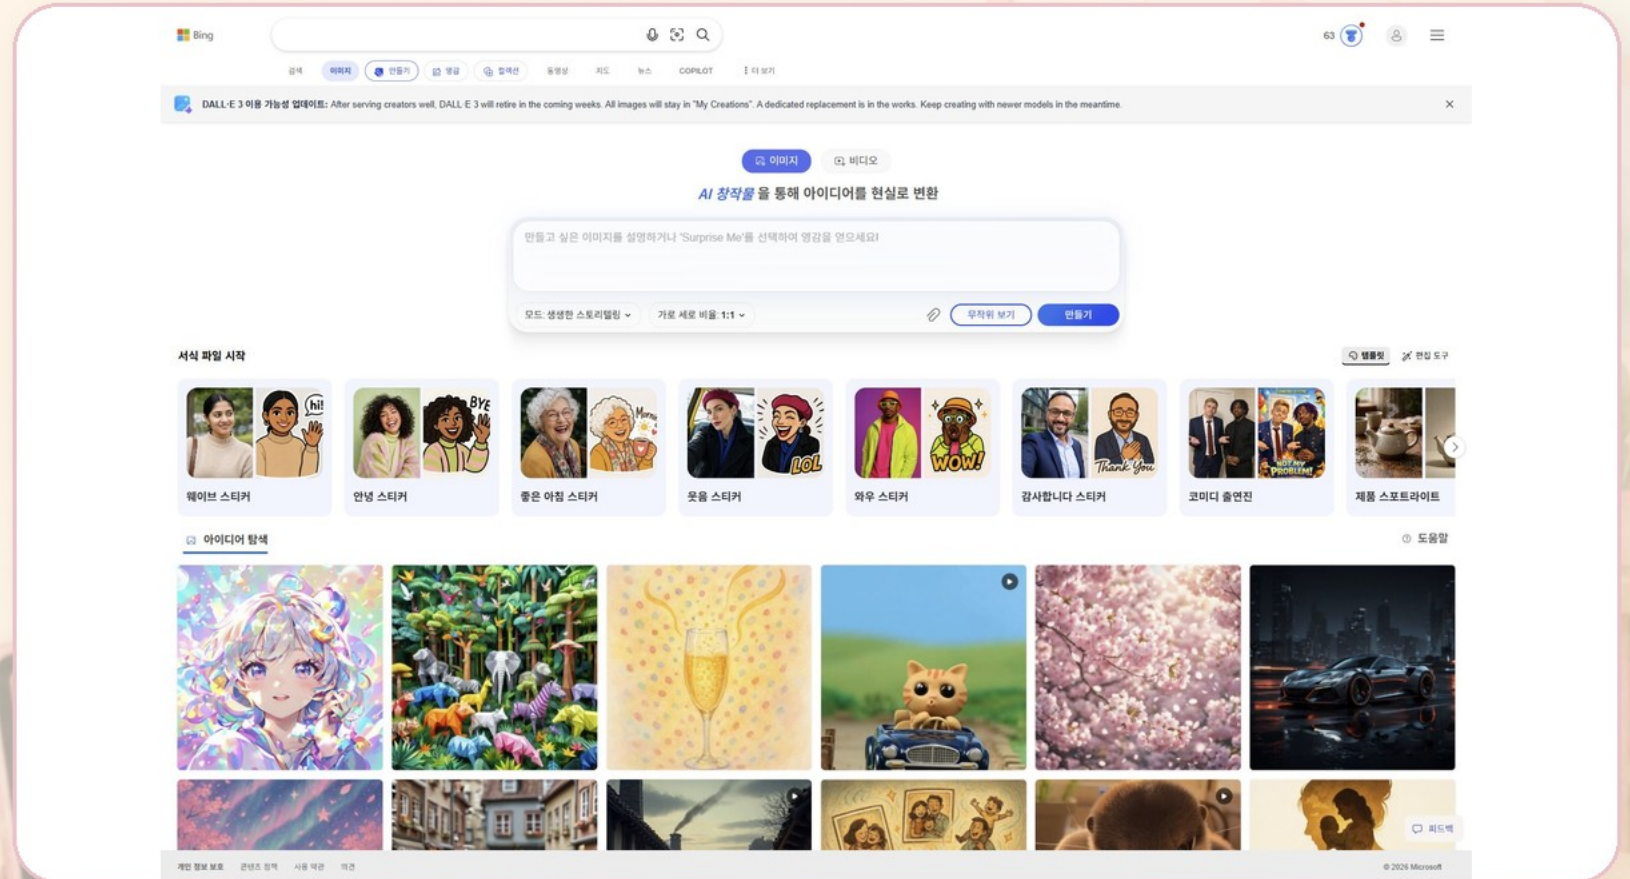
Bing

63

검색 이미지 만들기 앨범 컬렉션 동영상 지도 뉴스 COPILOT ⋮ 더 보기

DALL·E 3 이용 가능성 업데이트: After serving creators well, DALL·E 3 will retire in the coming weeks. All images will stay in "My Creations". A dedicated replacement is in the works. Keep creating with newer models in the meantime.

이미지 비디오

AI 창작물을 통해 아이디어를 현실로 변환

만들고 싶은 이미지를 설명하거나 'Surprise Me'를 선택하여 영감을 얻으세요!

모드: 생생한 스토리텔링 가로 세로 비율: 1:1 무작위 보기 만들기

서식 파일 시작 템플릿 편집 도구

hi! BYE Morning LOL WOW! Thank You NOT MY PROBLEM!

웨이브 스티커 안녕 스티커 좋은 아침 스티커 웃음 스티커 와우 스티커 감사합니다 스티커 코미디 출연진 제품 스포트라이트

아이디어 탐색 도움말

피드백

개인 정보 보호 콘텐츠 정책 사용 약관 의견 © 2026 Microsoft